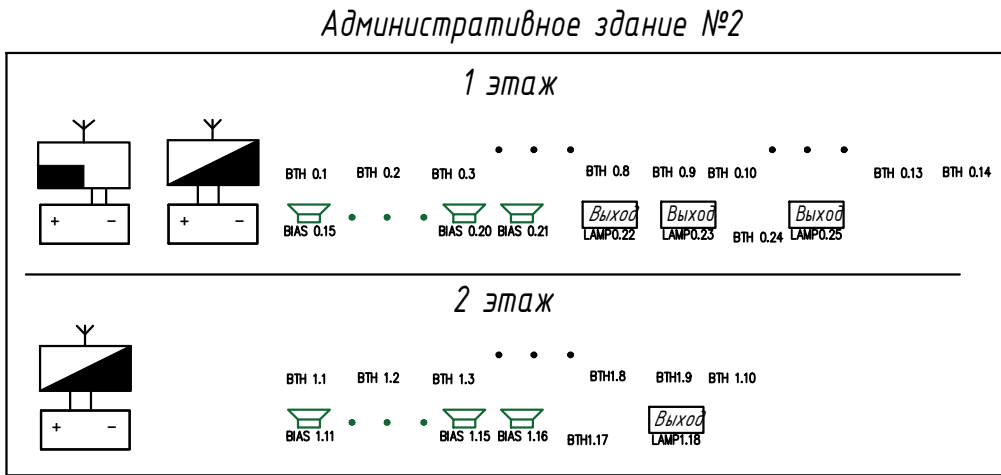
Административное здание №2

1 этаж

+ −

+ −

BTH 0.1 BTH 0.2 BTH 0.3 BTH 0.8 BTH 0.9 BTH 0.10 BTH 0.13 BTH 0.14

BIAS 0.15 BIAS 0.20 BIAS 0.21 Выход LAMP0.22 Выход LAMP0.23 BTH 0.24 Выход LAMP0.25

2 этаж

+ −

BTH 1.1 BTH 1.2 BTH 1.3 BTH1.8 BTH1.9 BTH 1.10

BIAS 1.11 BIAS 1.15 BIAS 1.16 BTH1.17 Выход LAMP1.18